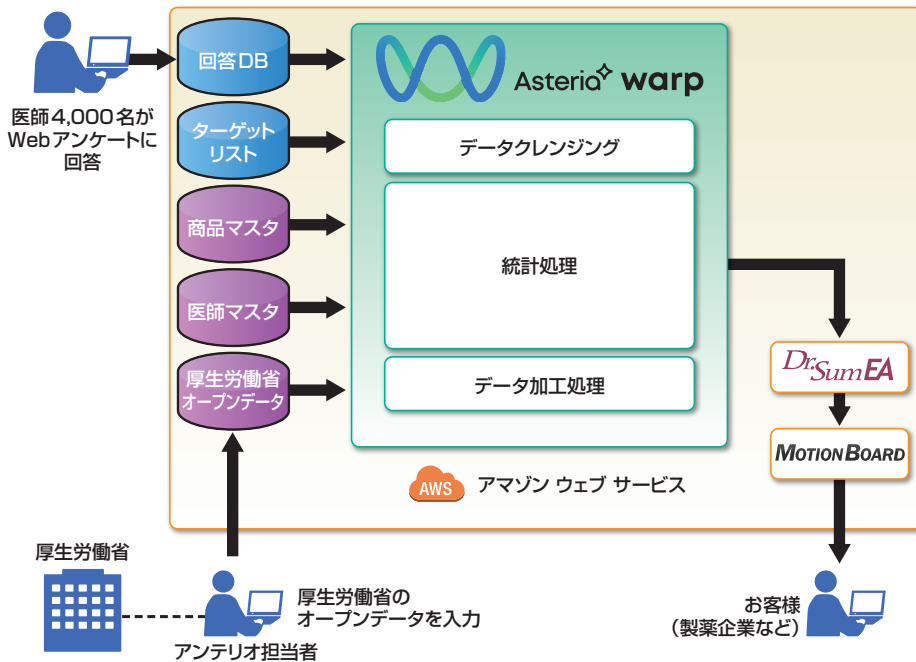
医師4,000名がWebアンケートに回答

回答DB

ターゲットリスト

商品マスタ

医師マスタ

厚生労働省オープンデータ

Asteria warp

データクレンジング

統計処理

データ加工処理

AWS アマゾン ウェブ サービス

Dr.Sum EA

MOTIONBOARD

お客様（製薬企業など）

厚生労働省

厚生労働省のオープンデータを入力

アンテリオ担当者